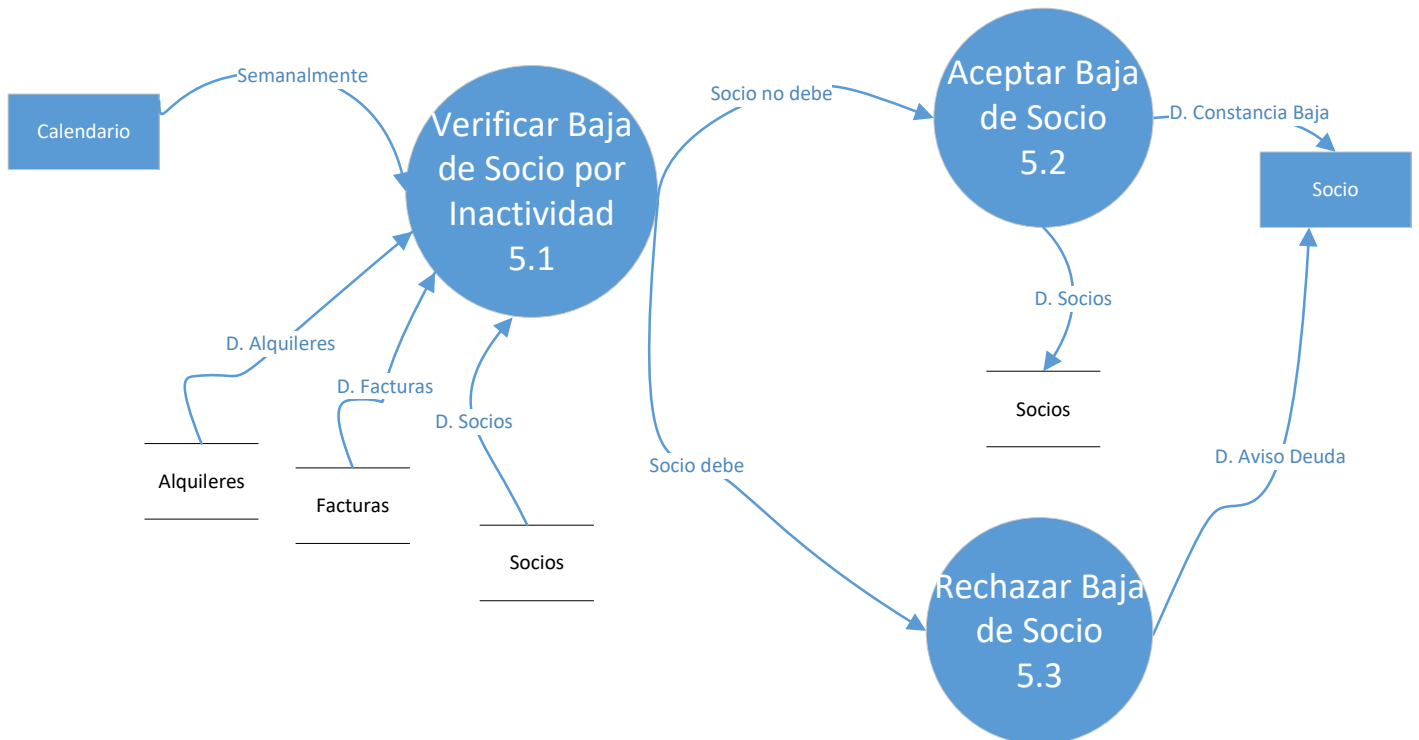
Semanalmente

Calendario

Verificar Baja de Socio por Inactividad 5.1

Socio no debe

Aceptar Baja de Socio 5.2

D. Constancia Baja

Socio

D. Socios

Socios

D. Alquileres

D. Facturas

D. Socios

Alquileres

Facturas

Socios

Socio debe

D. Aviso Deuda

Rechazar Baja de Socio 5.3